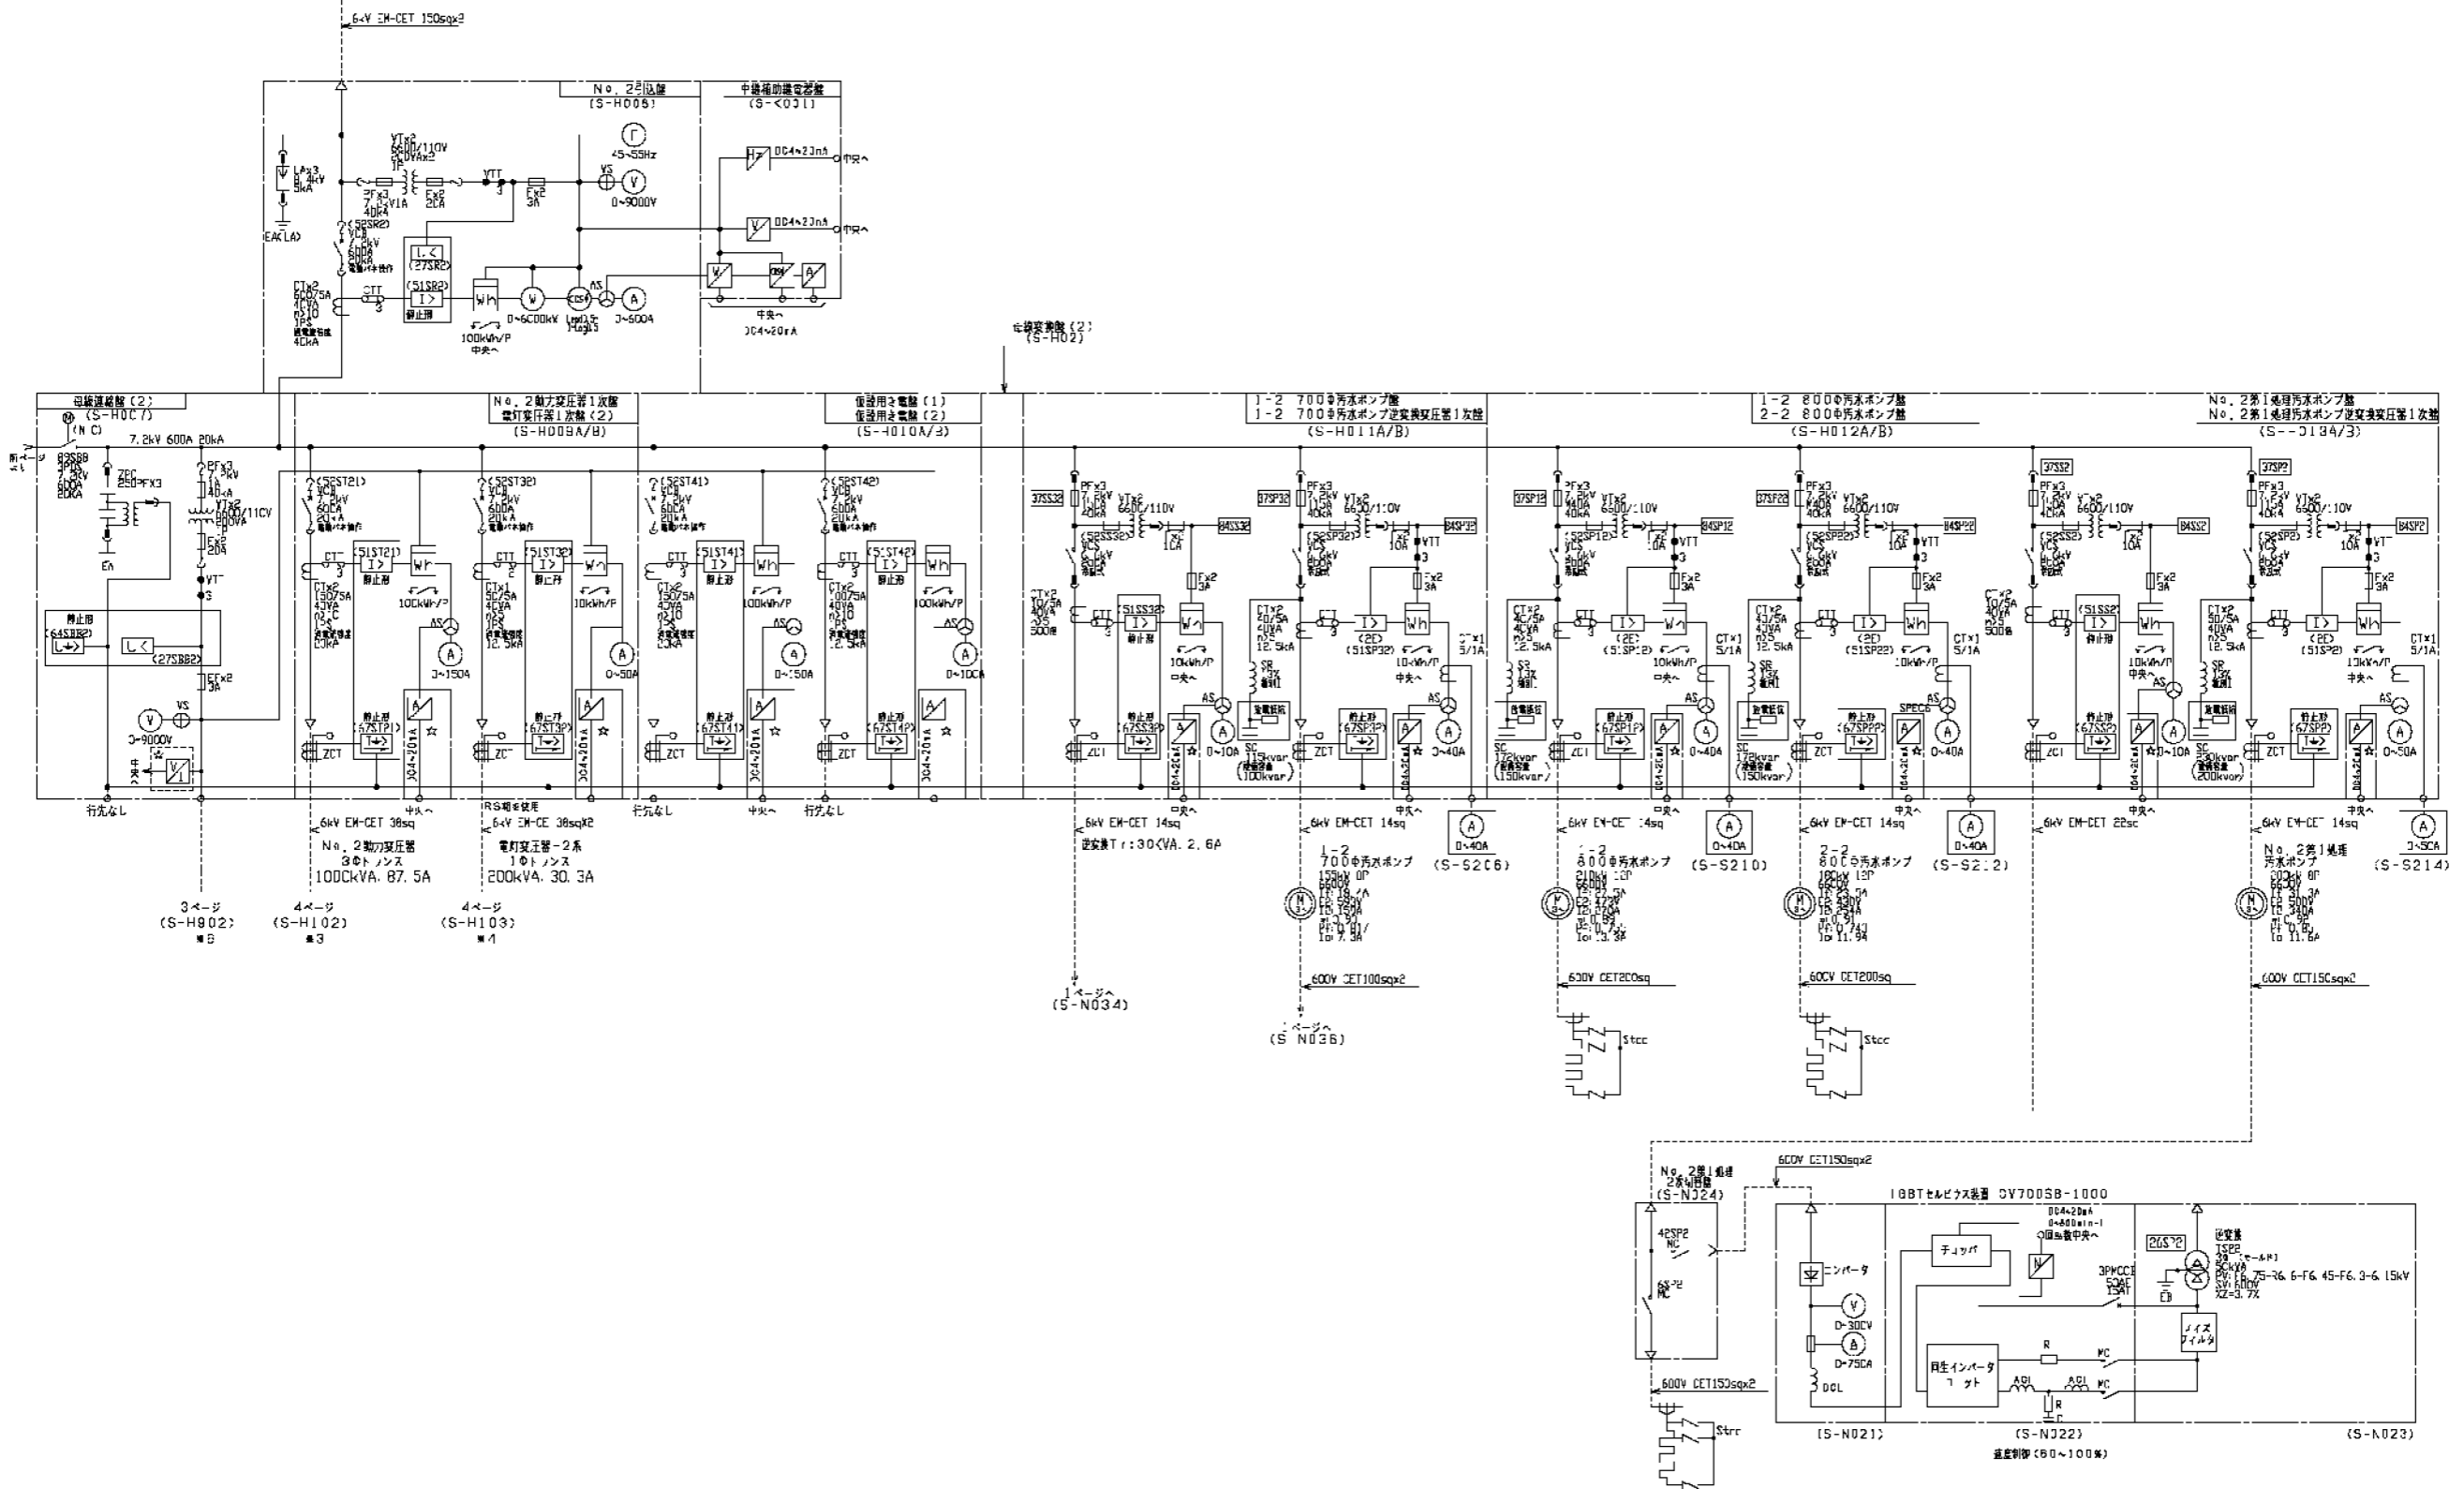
6kV EM-CET 150sqx3

No. 2引込盤
(S-H006)

中継補助継電器盤
(S-<031)

LAx3
8.4kV
5kA
EA(LA)

VTx2
6600/110V
50VAx2
1P
PFx3
7.2kV1A
40kA
Fx2
2CA
VTT
3
Fx2
3A

45~55Hz
VS
0~9000V

DC4~20mA 中央へ
DC4~20mA 中央へ

(52SR2)
VCB
7.2kV
600A
20kA

(27SR2)
(51SR2)
静止形
CTx2
600/5A
40VA
n>10
1PS
40kA
CTT
3
Wh
100kWh/P
中央へ
0~6000kW
0~600A
中央へ
DC4~20mA

母線変換盤(2)
(S-H02)

母線連絡盤(2)
(S-H007)
(NC)
7.2kV 600A 20kA
83SB8
3PDS
7.2kV
600A
20kA
ZPC
250PFX3
EA
PFx3
7.2kV
1A
40kA
VTx2
6600/110V
200VA
Fx2
20A
VT
3
静止形
(64SB82)
(27SB82)
Fx2
3A
VS
0~9000V
中央
行先なし

No. 2動力変圧器1次盤
電灯変圧器1次盤(2)
(S-H009A/B)

(52ST21)
VCB
7.2kV
600A
20kA
CTT
3
(51ST21)
静止形
Wh
100kWh/P
CTx2
150/5A
40VA
n>10
1PS
20kA
AS
0~150A
静止形
(67ST21)
ZCT
DC4~20mA
中央へ

(52ST32)
VCB
7.2kV
600A
20kA
CTT
2
(51ST32)
静止形
Wh
10kWh/P
CTx1
50/5A
40VA
n>5
1PS
12.5kA
0~50A
静止形
(67ST32)
ZCT
DC4~20mA

仮設用き電盤(1)
仮設用き電盤(2)
(S-H010A/B)

(52ST41)
VCB
7.2kV
600A
20kA
CTT
3
(51ST41)
静止形
Wh
100kWh/P
CTx2
150/5A
40VA
n>10
20kA
AS
0~150A
静止形
(67ST41)
ZCT
DC4~20mA
中央へ

(52ST42)
VCB
7.2kV
600A
20kA
CTT
3
(51ST42)
Wh
100kWh/P
CTx2
100/5A
40VA
n>10
12.5kA
AS
0~100A
静止形
(67ST42)
ZCT
DC4~20mA

1-2 700φ汚水ポンプ盤
1-2 700φ汚水ポンプ逆変換変圧器1次盤
(S-H011A/B)

37SS32
PFx3
7.2kV
1A
20kA
VTx2
6600/110V
Fx2
10A
84SS32
(52SS32)
VCS
6.6kV
200A
CTx2
10/5A
40VA
n>5
500倍
CTT
3
(51SS32)
静止形
Wh
Fx2
3A
10kWh/P
中央へ
AS
0~10A
静止形
(67SS32)
ZCT

37SP32
PFx3
7.2kV
1A
VTx2
6600/110V
84SP32
VTT
3
Fx2
3A
(52SP32)
VCS
6.6kV
200A
CTx2
20/5A
40VA
n>5
12.5kA
CTT
3
(2E)
(51SP32)
Wh
10kWh/P
中央へ
CTx1
5/1A
SR
7%
SC
115kvar
(100kvar)
静止形
(67SP32)
ZCT
AS
0~40A

1-2 800φ汚水ポンプ盤
2-2 800φ汚水ポンプ盤
(S-H012A/B)

37SP12
PFx3
7.2kV
1A
40kA
VTx2
6600/110V
Fx2
10A
84SP12
VTT
3
Fx2
3A
(52SP12)
VCS
6.6kV
200A
CTx2
40/5A
40VA
n>5
12.5kA
CTT
3
(2E)
(51SP12)
Wh
10kWh/P
中央へ
CTx1
5/1A
SR
13%
SC
172kvar
(150kvar)
静止形
(67SP12)
ZCT
AS
0~40A

37SP22
PFx3
7.2kV
1A
40kA
VTx2
6600/110V
84SP22
Fx2
10A
VTT
3
Fx2
3A
(52SP22)
VCS
6.6kV
200A
CTx2
40/5A
40VA
n>5
12.5kA
CTT
3
(2E)
(51SP22)
Wh
10kWh/P
CTx1
5/1A
SR
13%
SC
172kvar
(150kvar)
SPEC6
静止形
(67SP22)
ZCT
AS
0~40A

No. 2第1処理汚水ポンプ盤
No. 2第1処理汚水ポンプ逆変換変圧器1次盤
(S-H013A/B)

37SS2
PFx3
7.2kV
1A
40kA
VTx2
6600/110V
84SS2
Fx2
10A
(52SS2)
VCS
6.6kV
200A
CTx2
10/5A
40VA
n>5
500倍
CTT
3
(51SS2)
静止形
Wh
Fx2
3A
10kWh/P
中央へ
AS
0~10A
静止形
(67SS2)
ZCI

37SP2
PFx3
7.2kV
1A
40kA
VTx2
6600/110V
84SP2
Fx2
10A
VTT
3
Fx2
3A
(52SP2)
VCS
6.6kV
200A
CTx2
50/5A
40VA
n>5
12.5kA
CTT
3
(2E)
(51SP2)
Wh
10kWh/P
中央へ
CTx1
5/1A
SR
13%
SC
230kvar
(200kvar)
静止形
(67SP2)
ZCT
AS
0~50A

行先なし
6kV EM-CET 38sq
No. 2動力変圧器
3φトランス
1000kVA, 87.5A
3ページ
(S-H902)
※8
4ページ
(S-H102)
※3
RS相を使用
6kV EM-CE 38sqx2
電灯変圧器-2系
1φトランス
200kVA, 30.3A
4ページ
(S-H103)
※4
行先なし
中央へ
行先なし

6kV EM-CET 14sq
逆変換Tr:30kVA, 2.6A
1ページへ
(S-N034)

6kV EM-CET 14sq
1-2
700φ汚水ポンプ
155kW 0P
6600V
600V CET100sqx2
1ページへ
(S-N036)
(S-S206)

6kV EM-CET 14sq
1-2
800φ汚水ポンプ
210kW 12P
6600V
600V CET200sq
Stcc
(S-S210)

6kV EM-CET 14sq
2-2
800φ汚水ポンプ
180kW 12P
6600V
600V CET200sq
Stcc
(S-S212)

6kV EM-CET 22sq
6kV EM-CET 14sq
No. 2第1処理
汚水ポンプ
200kW 6P
6600V
600V CET150sqx2
(S-S214)

No. 2第1処理
2系制御盤
(S-N024)
42SP2
MC
6SP2
MC
600V CET150sqx2
600V CET150sqx2
Strr

IGBTセルビウス装置 OV700SB-1000
DC4~20mA
0~800min-1
回転数中央へ
コンバータ
チョッパ
0~300V
0~750A
DCL
回生インバータ
ユニット
R
ACL
ACL
MC
MC
R
C
3PMCCB
50AF
15AT
26SP2
EB
逆変換
TSP2
3φ
50kVA
SV:600V
XZ=3.7%
ノイズ
フィルタ
(S-N021)
(S-N022)
速度制御(60~100%)
(S-N023)